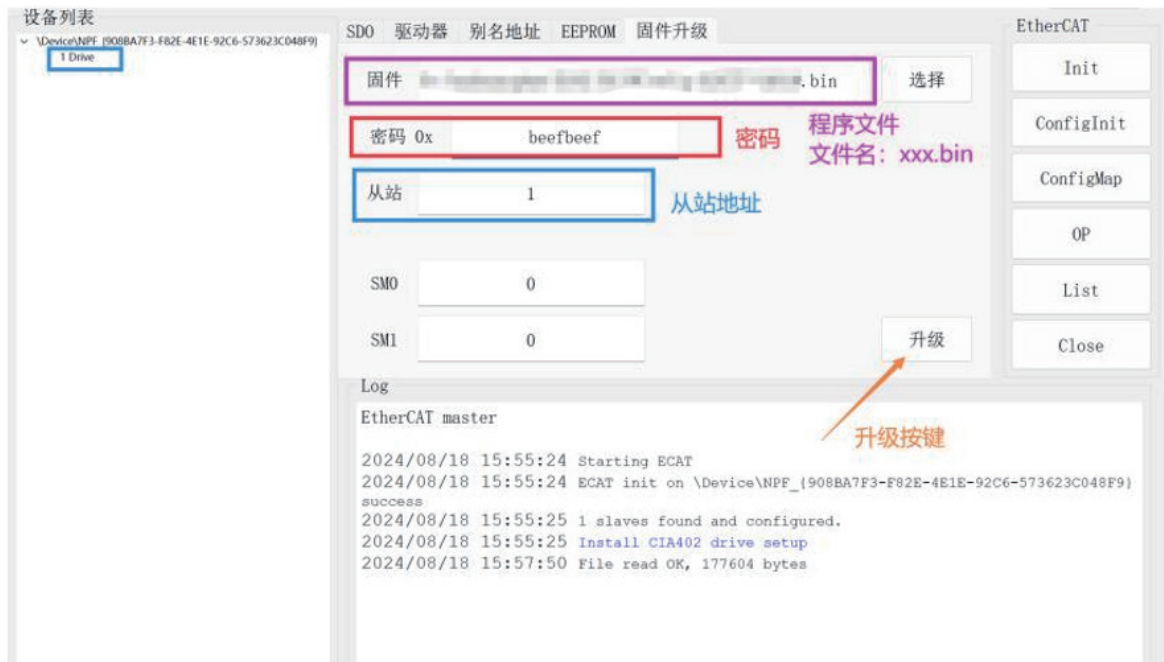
设备列表

\Device\NPF_{908BA7F3-F82E-4E1E-92C6-573623C048F9}

1 Drive

SDO 驱动器 别名地址 EEPROM 固件升级

固件 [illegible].bin 选择

密码 0x beefbeef 密码

程序文件
文件名：xxx.bin

从站 1 从站地址

SM0 0

SM1 0

升级

升级按键

EtherCAT

Init

ConfigInit

ConfigMap

OP

List

Close

Log

EtherCAT master

2024/08/18 15:55:24 Starting ECAT
2024/08/18 15:55:24 ECAT init on \Device\NPF_{908BA7F3-F82E-4E1E-92C6-573623C048F9} success
2024/08/18 15:55:25 1 slaves found and configured.
2024/08/18 15:55:25 Install CIA402 drive setup
2024/08/18 15:57:50 File read OK, 177604 bytes